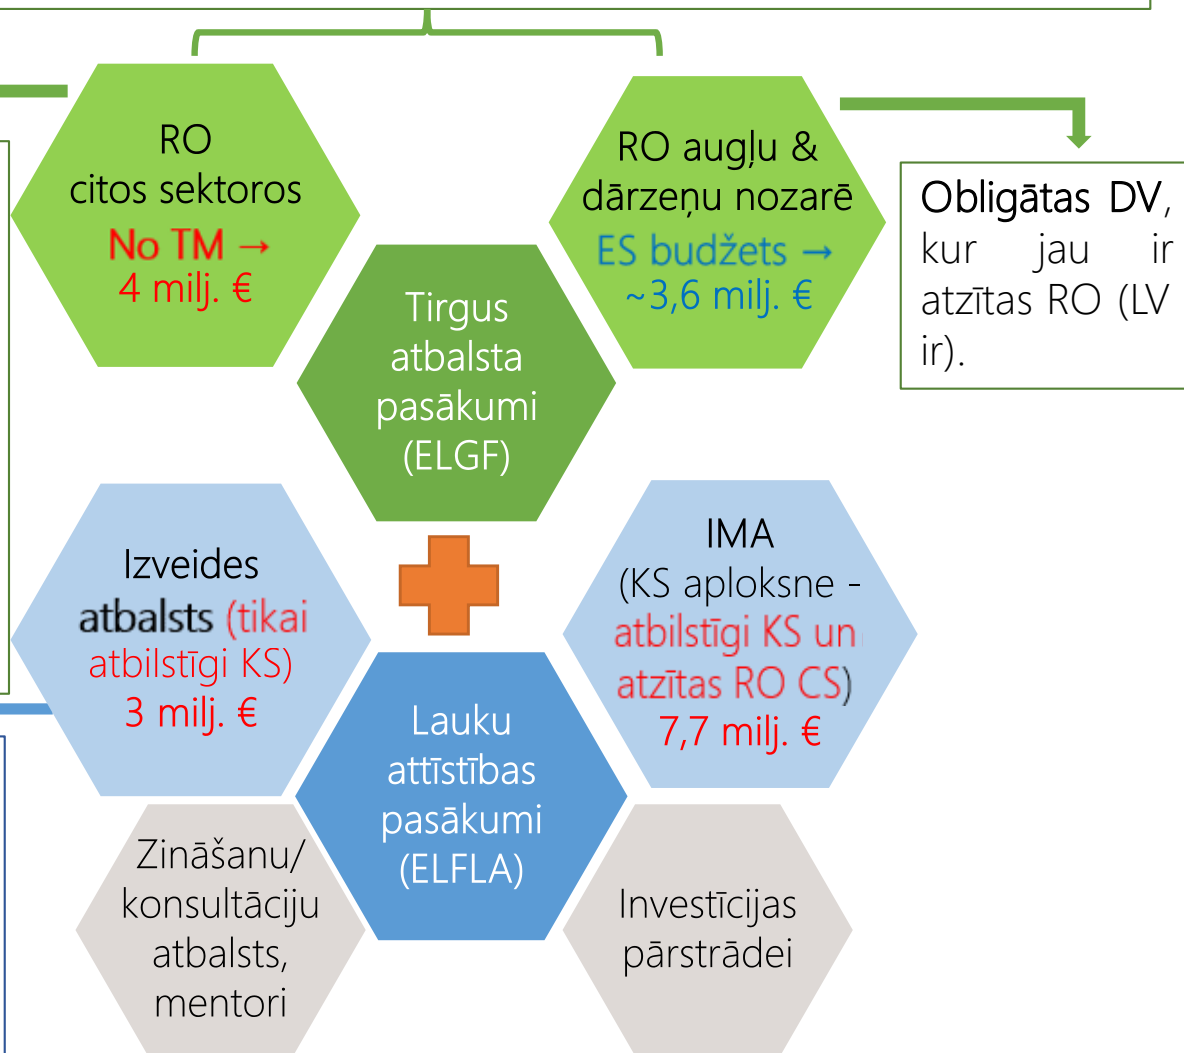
RO citos sektoros
No TM →
4 milj. €

RO augļu & dārzeņu nozarē
ES budžets →
~3,6 milj. €

Obligātas DV, kur jau ir atzītas RO (LV ir).

Tirgus atbalsta pasākumi (ELGF)

Izveides atbalsts (tikai atbilstīgi KS)
3 milj. €

IMA
(KS aploksne - atbilstīgi KS un atzītas RO CS)
7,7 milj. €

Lauku attīstības pasākumi (ELFLA)

Zināšanu/ konsultāciju atbalsts, mentori

Investīcijas pārstrādei